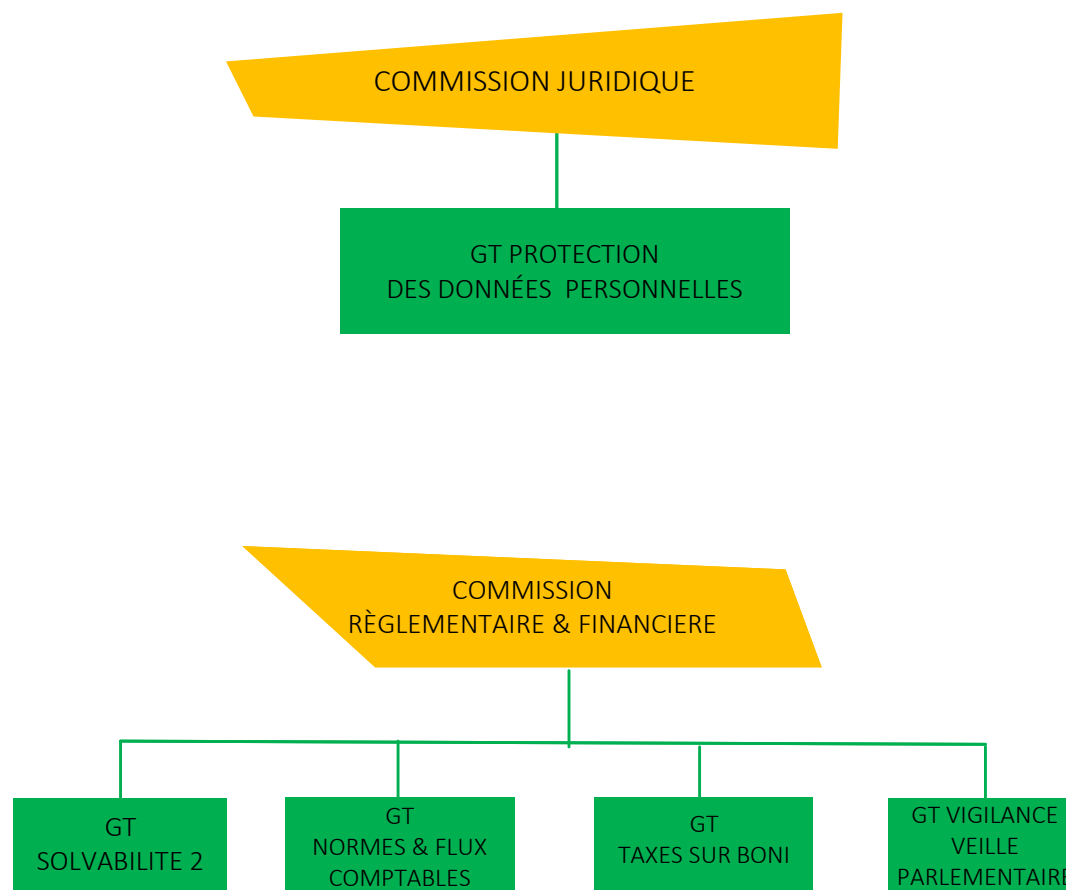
COMMISSION JURIDIQUE

GT PROTECTION
DES DONNÉES PERSONNELLES

COMMISSION
RÈGLEMENTAIRE & FINANCIERE

GT
SOLVABILITE 2

GT
NORMES & FLUX
COMPTABLES

GT
TAXES SUR BONI

GT VIGILANCE
VEILLE
PARLEMENTAIRE